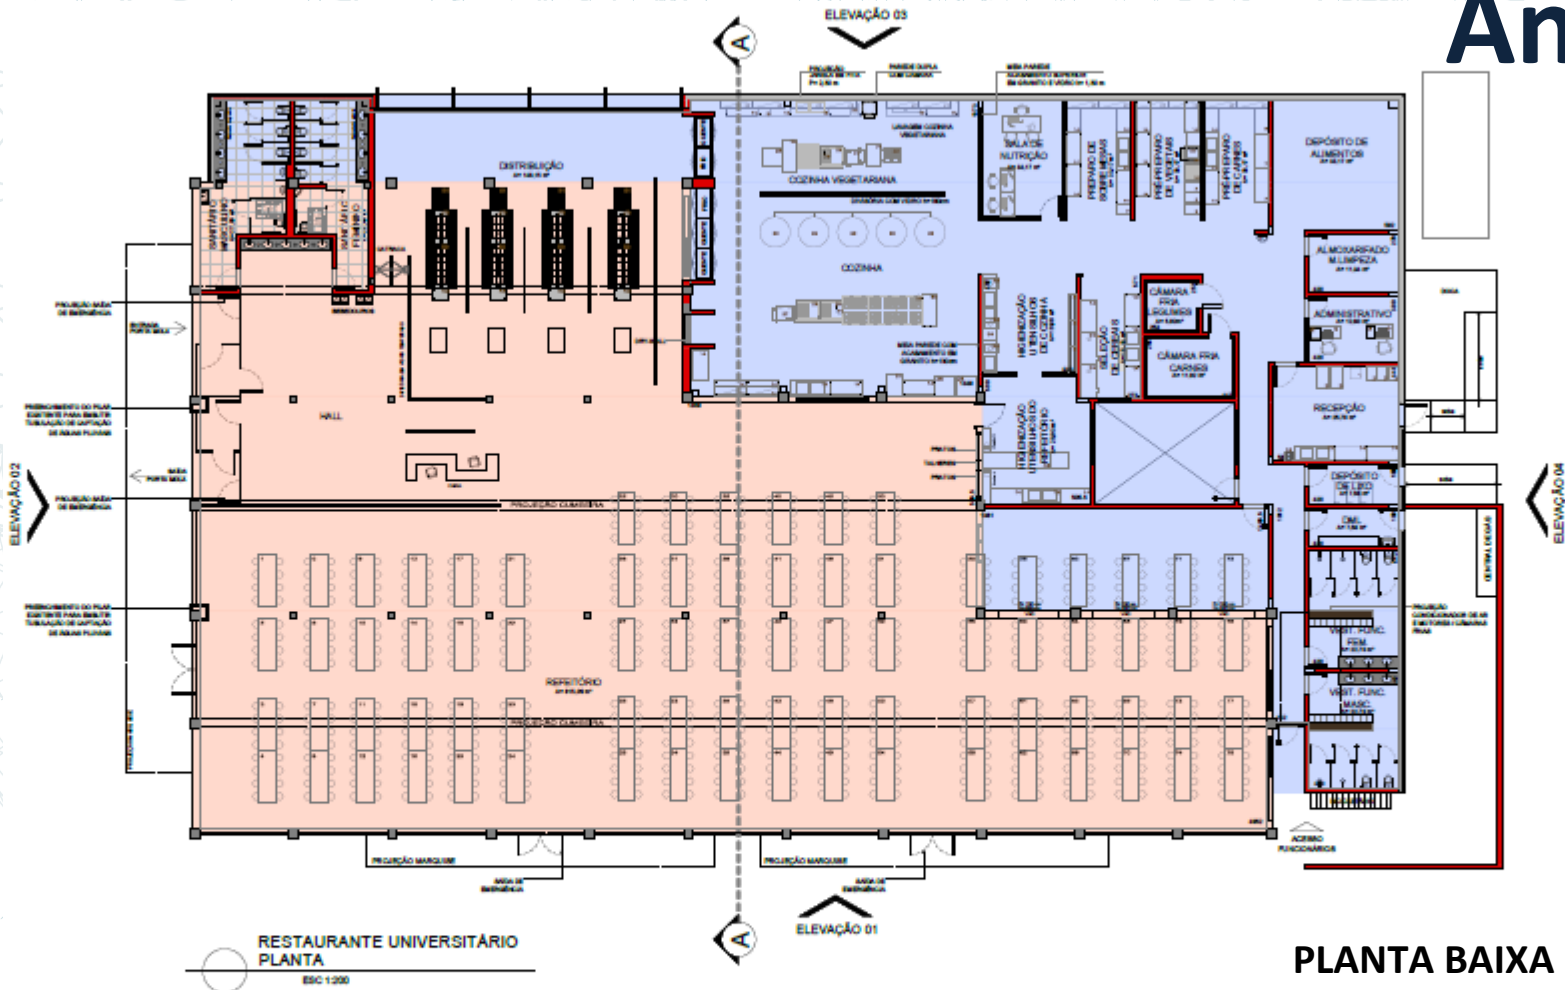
An

ELEVAÇÃO 03

A

DISTRIBUIÇÃO

COZINHA VEGETARIANA

COZINHA

BALANÇA NUTRIÇÃO

PREPARO DE SOBREMESAS

PRÉ-PREPARO DE VEGETAIS

PRÉ-PREPARO DE CARNES

DEPÓSITO DE ALIMENTOS

ALMOXARIFADO M.LIMPEZA

ADMINISTRATIVO

CÂMARA FRIA LEGUMES

CÂMARA FRIA CARNES

HIGIENIZAÇÃO UTENSÍLIOS DE COZINHA

RECEPÇÃO

HIGIENIZAÇÃO UTENSÍLIOS DO REFEITÓRIO

DEPÓSITO DE LIXO

DML

VEST. FUNC. FEM.

VEST. FUNC. MASC.

HALL

SANITÁRIO MASCULINO

SANITÁRIO FEMININO

ELEVAÇÃO 02

ELEVAÇÃO 04

PROJEÇÃO CUMEEIRA

REFEITÓRIO

PROJEÇÃO CUMEEIRA

PROJEÇÃO MARQUISE

PROJEÇÃO MARQUISE

A

ELEVAÇÃO 01

RESTAURANTE UNIVERSITÁRIO
PLANTA
ESC 1:200

PLANTA BAIXA